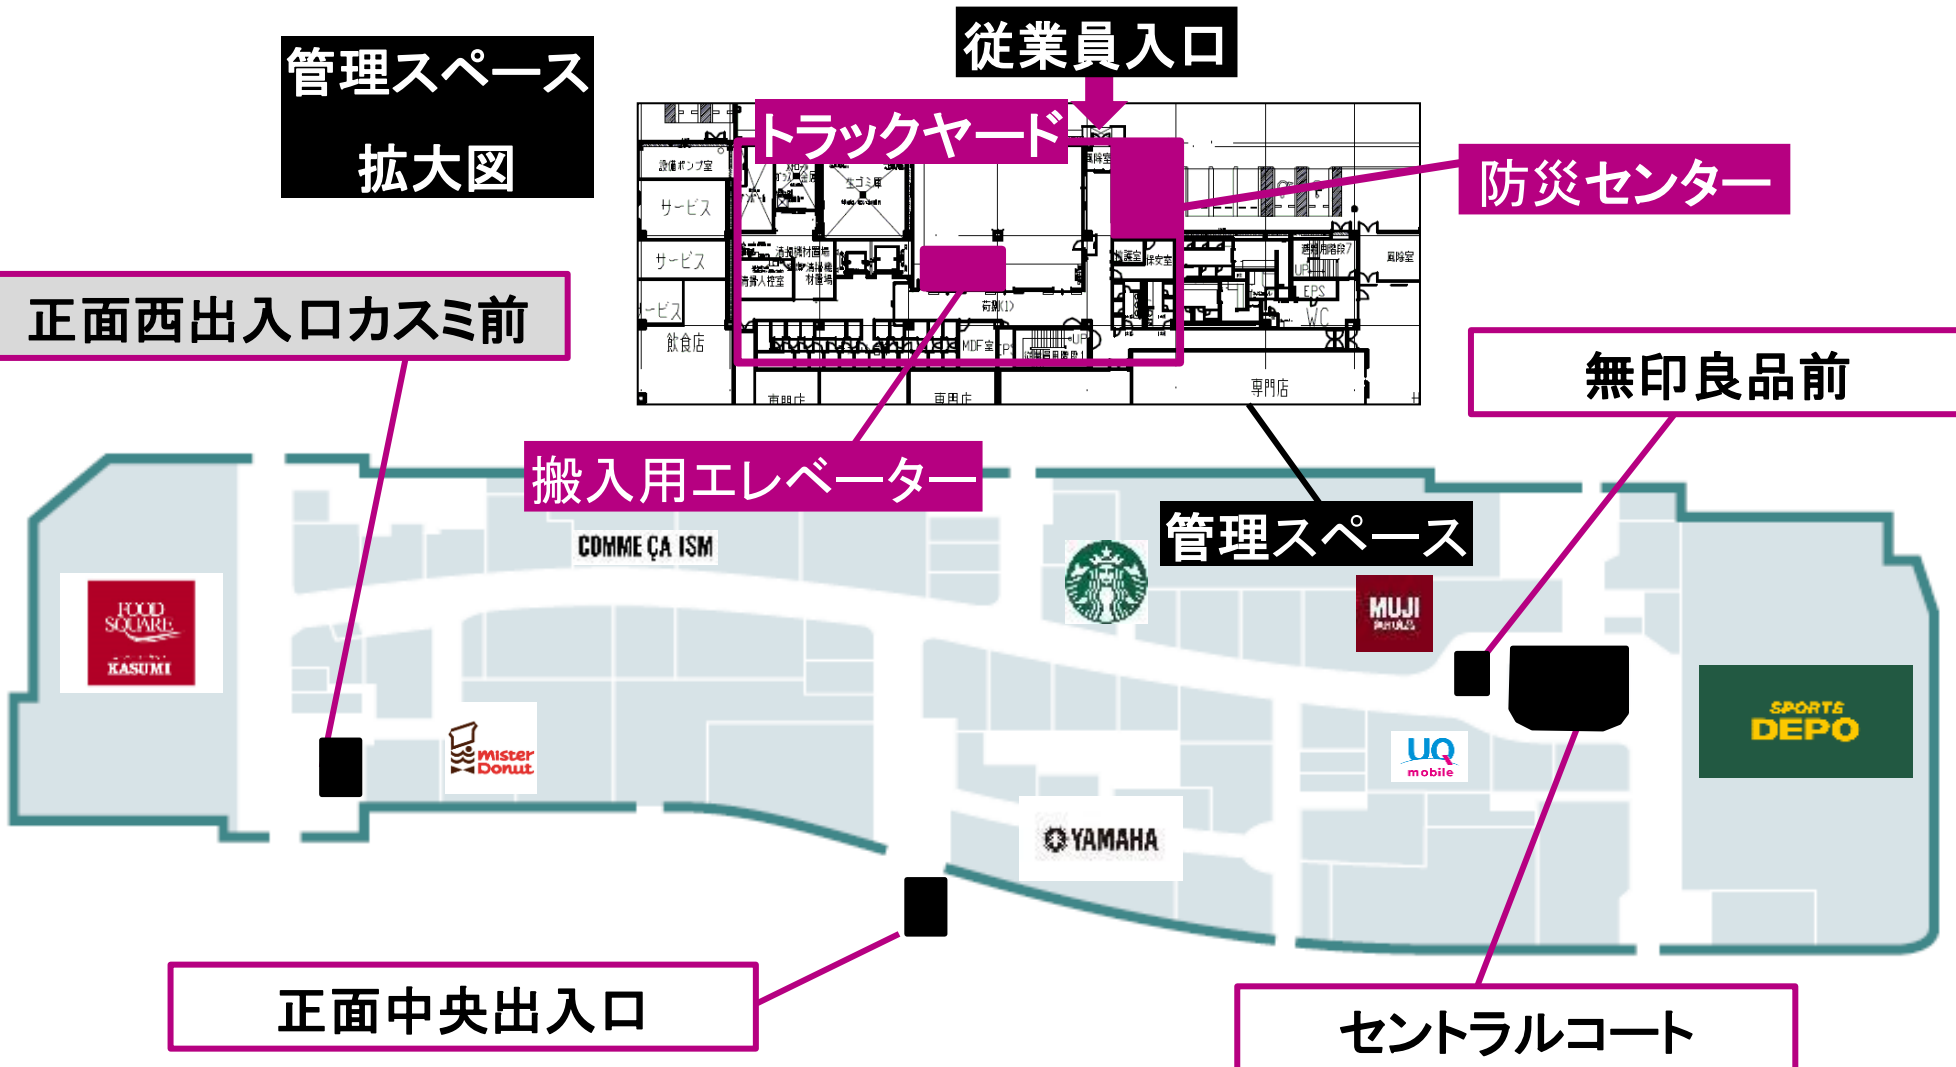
管理スペース
拡大図

従業員入口

トラックヤード

防災センター

設備ポンプ室
サービス
サービス
ービス
飲食店
荷捌(1)
MDF室
EPS
WC
専門店
専門店
専門店

正面西出入口カスミ前

無印良品前

搬入用エレベーター

COMME ÇA ISM

管理スペース

FOOD SQUARE KASUMI

MUJI 無印良品

mister Donut

UQ mobile

SPORTS DEPO

YAMAHA

正面中央出入口

セントラルコート